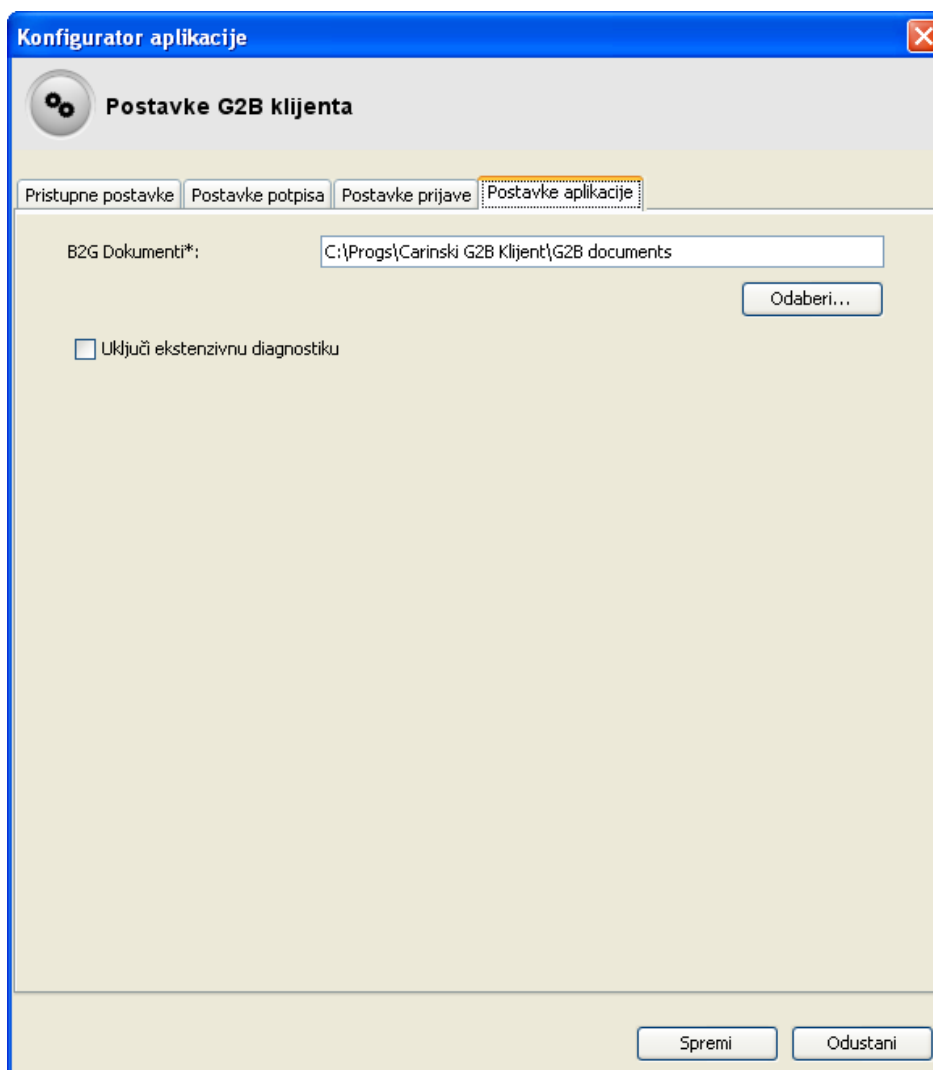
Konfigurator aplikacije

Postavke G2B klijenta

Pristupne postavke | Postavke potpisa | Postavke prijave | Postavke aplikacije

B2G Dokumenti*: C:\Progs\Carinski G2B Klijent\G2B documents

Odaberi...

Uključi ekstenzivnu diagnostiku

Spremi | Odustani